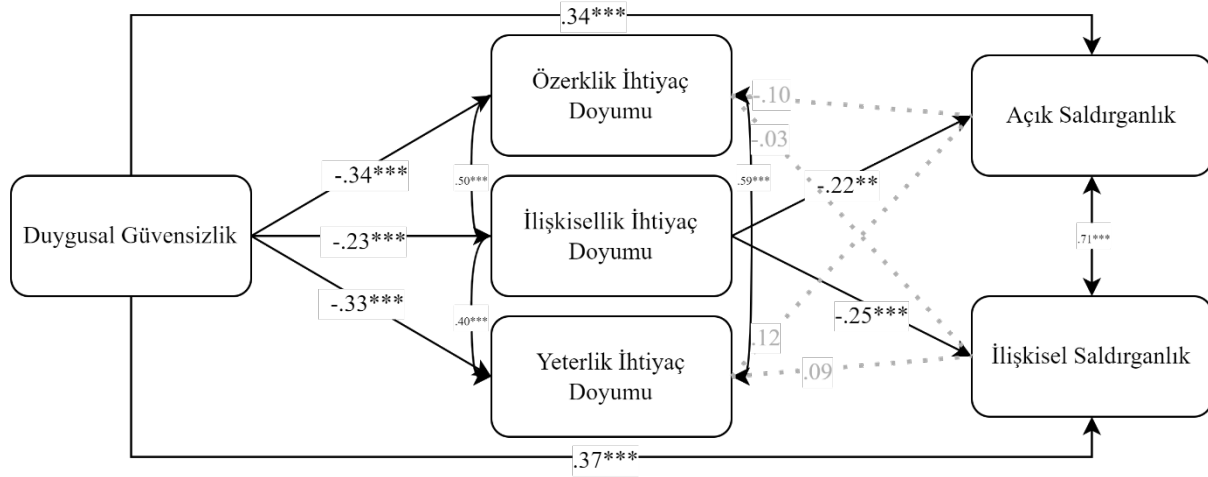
.34***

Özerklik İhtiyaç Doyumu

-.10

-.03

Açık Saldırganlık

-.34***

.50***

.59***

-.22**

Duygusal Güvensizlik

-.23***

İlişkisellik İhtiyaç Doyumu

.71***

-.33***

.40***

-.25***

.12

Yeterlik İhtiyaç Doyumu

.09

İlişkisel Saldırganlık

.37***